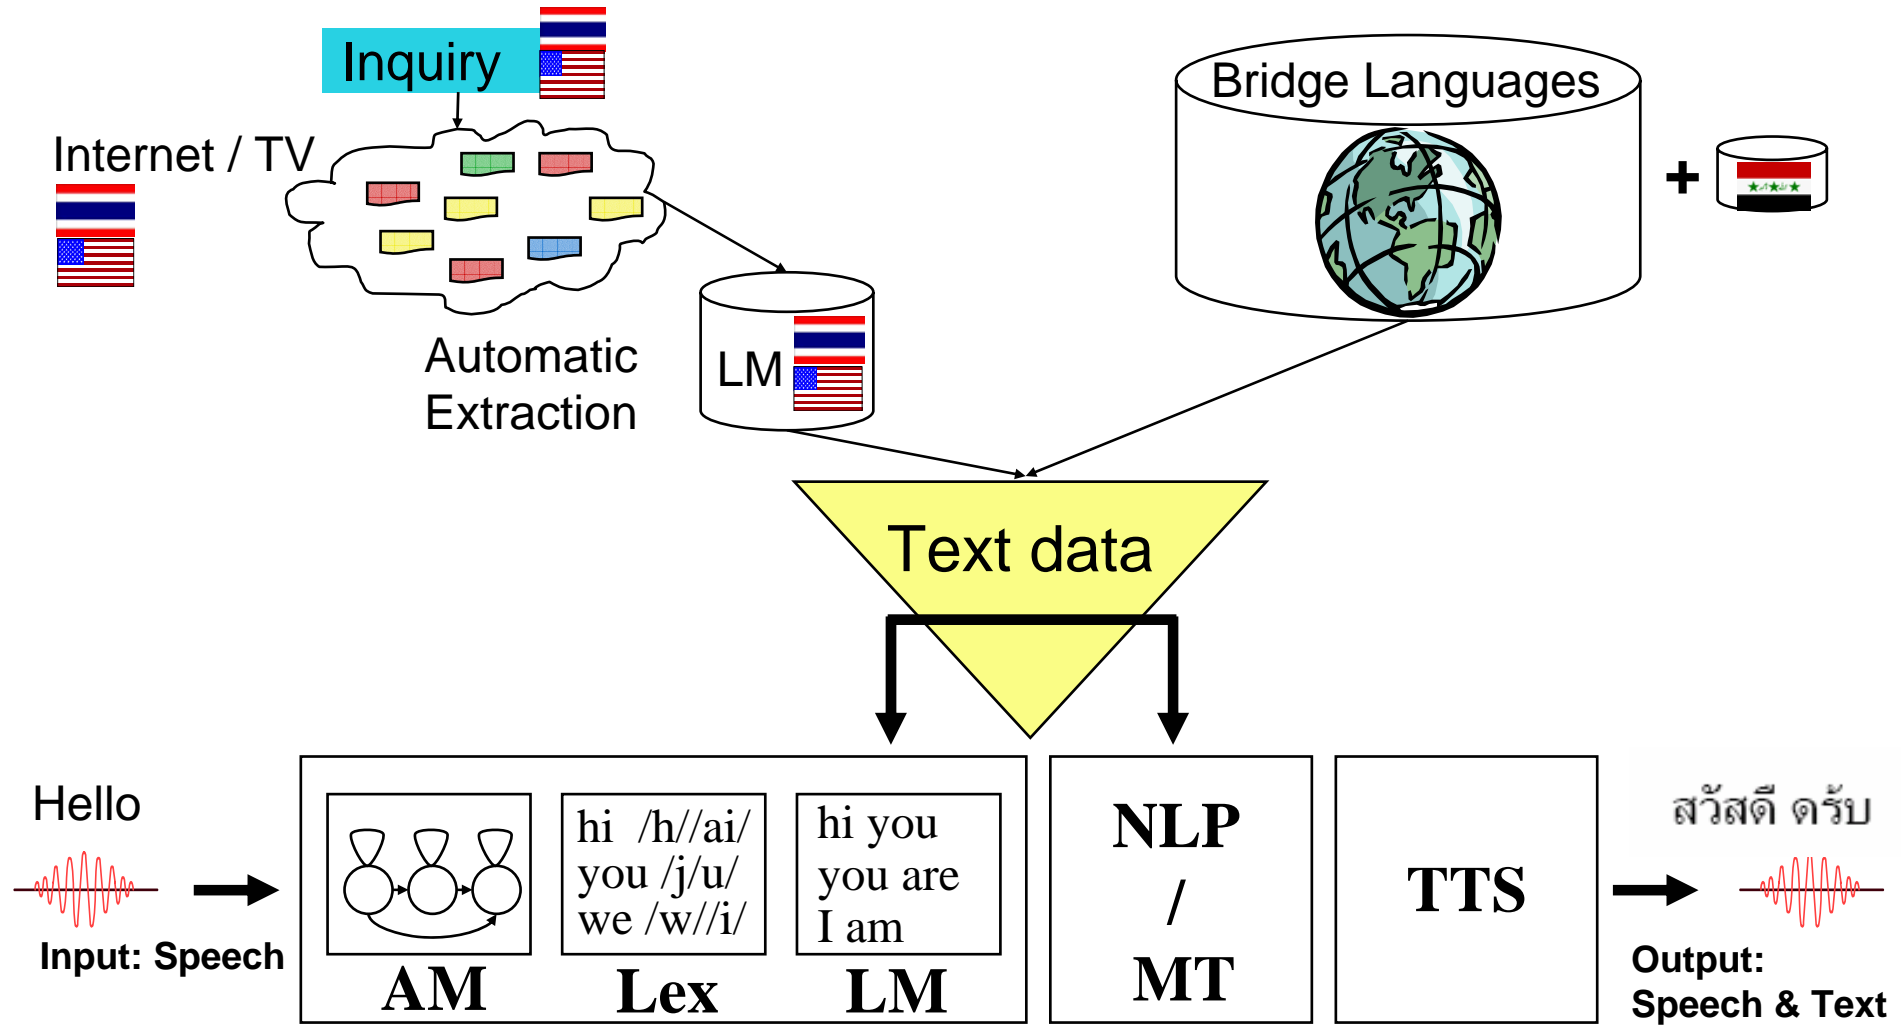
Inquiry

Internet / TV

Automatic Extraction

LM

Bridge Languages

+

Text data

Hello

Input: Speech

hi /h//ai/
you /j/u/
we /w//i/

hi you
you are
I am

AM

Lex

LM

NLP
/
MT

TTS

สวัสดี ครับ

Output:
Speech & Text